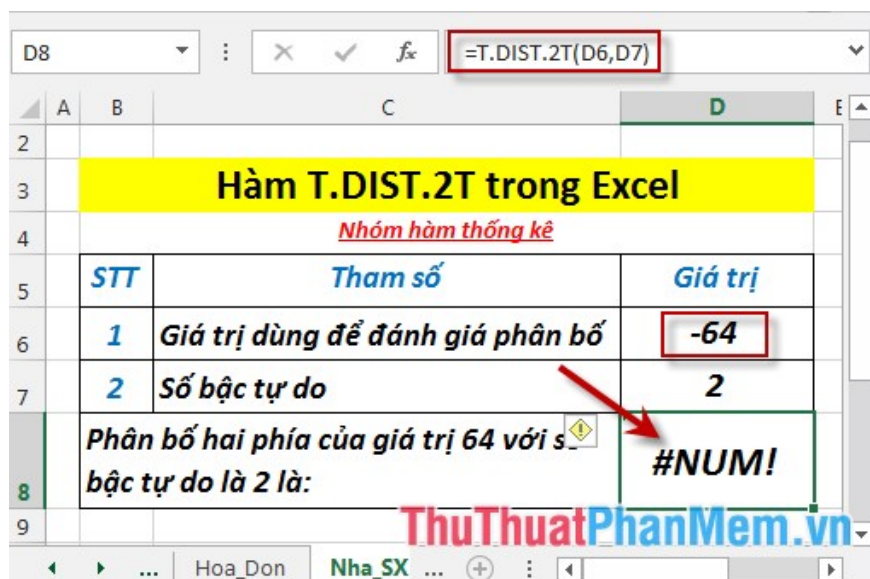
D8 : × ✓ fx =T.DIST.2T(D6,D7)

| | A | B | C | D | E |
|---|---|---|---|---|---|
| 2 | | | | | |
| 3 | | Hàm T.DIST.2T trong Excel | | | |
| 4 | | Nhóm hàm thống kê | | | |
| 5 | | STT | Tham số | Giá trị | |
| 6 | | 1 | Giá trị dùng để đánh giá phân bố | -64 | |
| 7 | | 2 | Số bậc tự do | 2 | |
| 8 | | Phân bố hai phía của giá trị 64 với s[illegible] bậc tự do là 2 là: | | #NUM! | |
| 9 | | | | | |

ThuThuatPhanMem.vn

... Hoa_Don Nha_SX ...